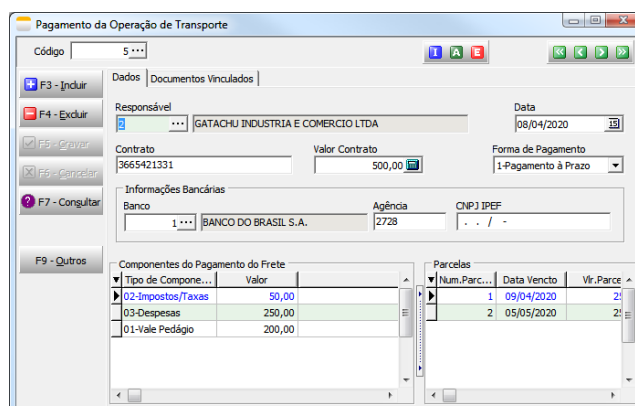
Pagamento da Operação de Transporte

Código 5 ···

I A E

F3 - Incluir
F4 - Excluir
F5 - Gravar
F6 - Cancelar
F7 - Consultar
F9 - Outros

Dados | Documentos Vinculados

Responsável
2 ··· GATACHU INDUSTRIA E COMERCIO LTDA

Data
08/04/2020

Contrato
3665421331

Valor Contrato
500,00

Forma de Pagamento
1-Pagamento à Prazo

Informações Bancárias
Banco
1 ··· BANCO DO BRASIL S.A.
Agência
2728
CNPJ IPEF
. . / -

Componentes do Pagamento do Frete

| Tipo de Compone... | Valor |
|---|---|
| 02-Impostos/Taxas | 50,00 |
| 03-Despesas | 250,00 |
| 01-Vale Pedágio | 200,00 |

Parcelas

| Num.Parc... | Data Vencto | Vlr.Parce |
|---|---|---|
| 1 | 09/04/2020 | 2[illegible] |
| 2 | 05/05/2020 | 2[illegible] |